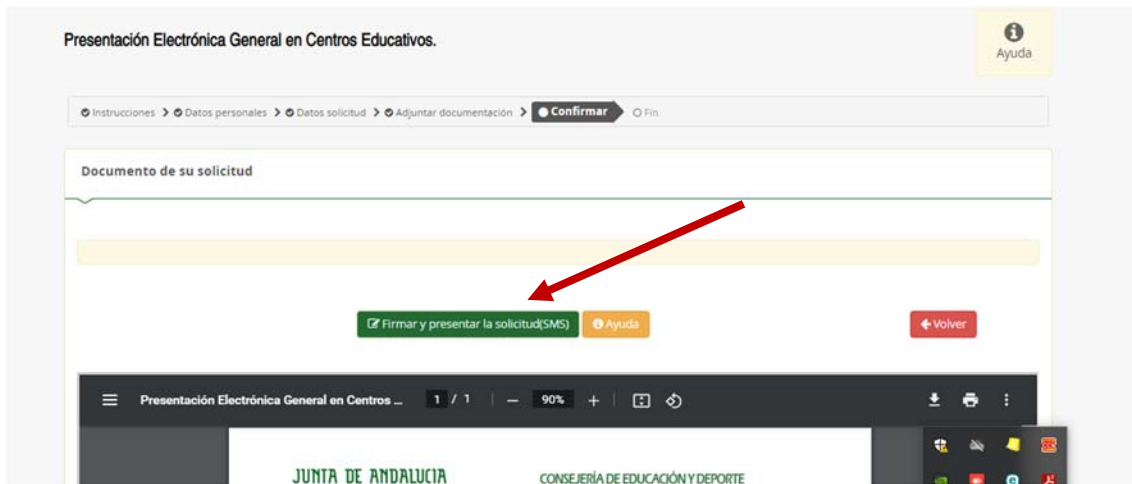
Presentación Electrónica General en Centros Educativos.

Ayuda

Instrucciones > Datos personales > Datos solicitud > Adjuntar documentación > Confirmar > Fin

Documento de su solicitud

Firmar y presentar la solicitud(SMS) Ayuda Volver

Presentación Electrónica General en Centros ... 1 / 1 — 90% +

JUNTA DE ANDALUCIA

CONSEJERÍA DE EDUCACIÓN Y DEPORTE